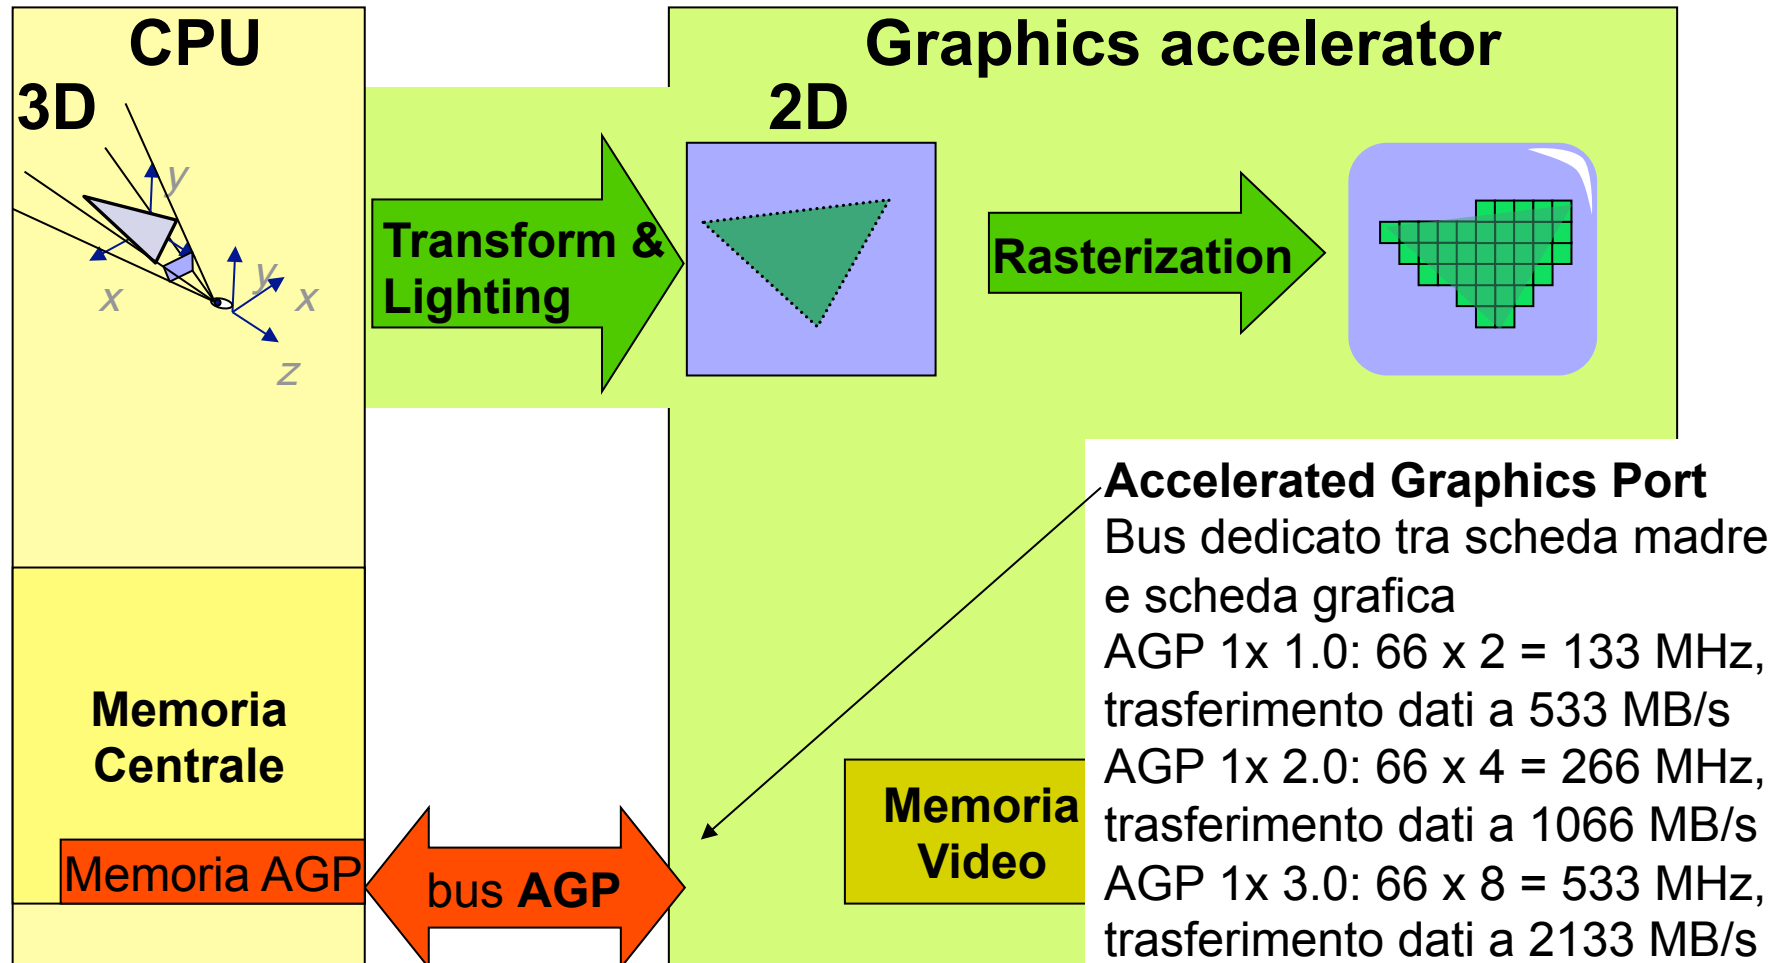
CPU

3D

y

y

x

x

z

Transform & Lighting

Graphics accelerator

2D

Rasterization

Accelerated Graphics Port
Bus dedicato tra scheda madre e scheda grafica
AGP 1x 1.0: 66 x 2 = 133 MHz, trasferimento dati a 533 MB/s
AGP 1x 2.0: 66 x 4 = 266 MHz, trasferimento dati a 1066 MB/s
AGP 1x 3.0: 66 x 8 = 533 MHz, trasferimento dati a 2133 MB/s

Memoria Centrale

Memoria AGP

bus AGP

Memoria Video